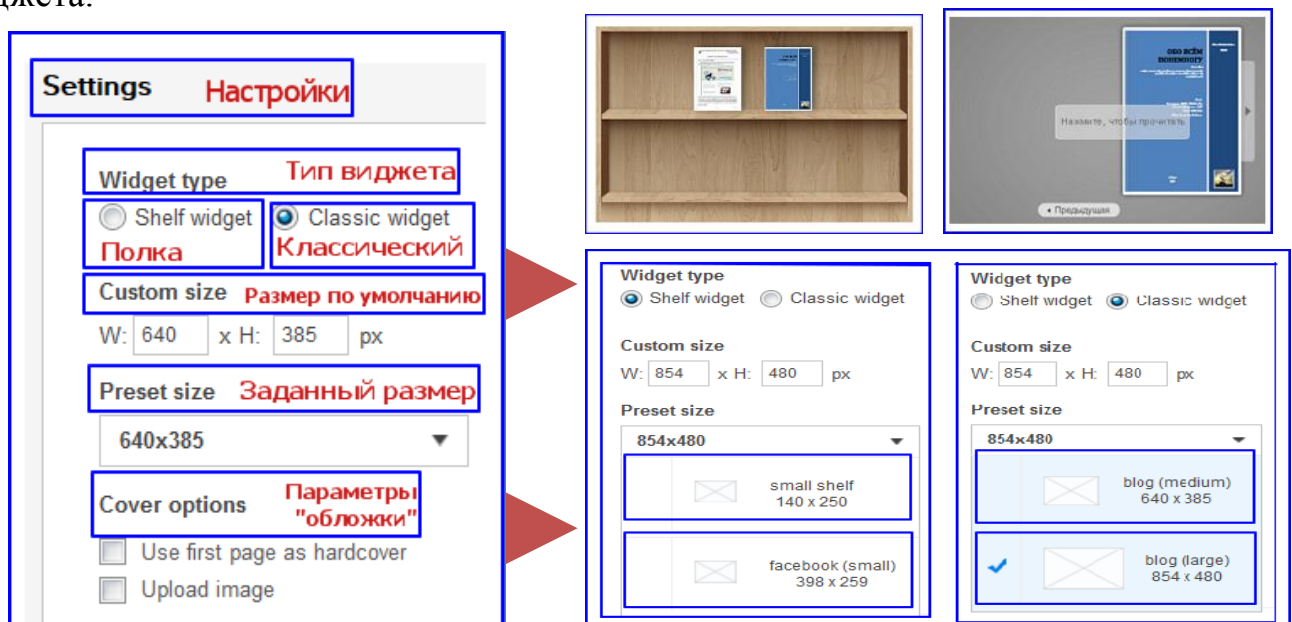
джета:

Settings Настройки

Widget type Тип виджета

Shelf widget Полка

Classic widget Классический

Custom size Размер по умолчанию

W: 640 x H: 385 px

Preset size Заданный размер

640x385

Cover options Параметры "обложки"

Use first page as hardcover

Upload image

обо всём понемногу

Нажмите, чтобы прочитать

« Предыдущая

Widget type

Shelf widget Classic widget

Custom size

W: 854 x H: 480 px

Preset size

854x480

small shelf 140 x 250

facebook (small) 398 x 259

Widget type

Shelf widget Classic widget

Custom size

W: 854 x H: 480 px

Preset size

854x480

blog (medium) 640 x 385

blog (large) 854 x 480